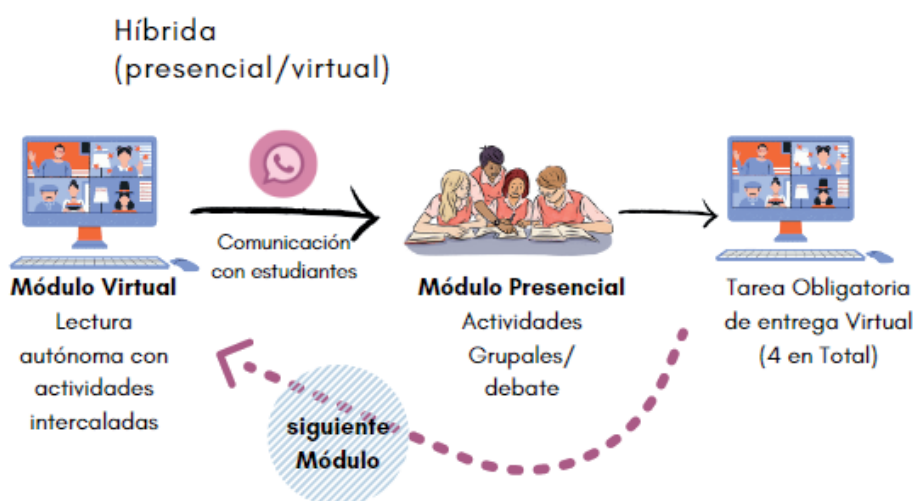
Híbrida
(presencial/virtual)

Comunicación con estudiantes

Módulo Virtual
Lectura autónoma con actividades intercaladas

Módulo Presencial
Actividades Grupales/ debate

Tarea Obligatoria de entrega Virtual (4 en Total)

siguiente Módulo